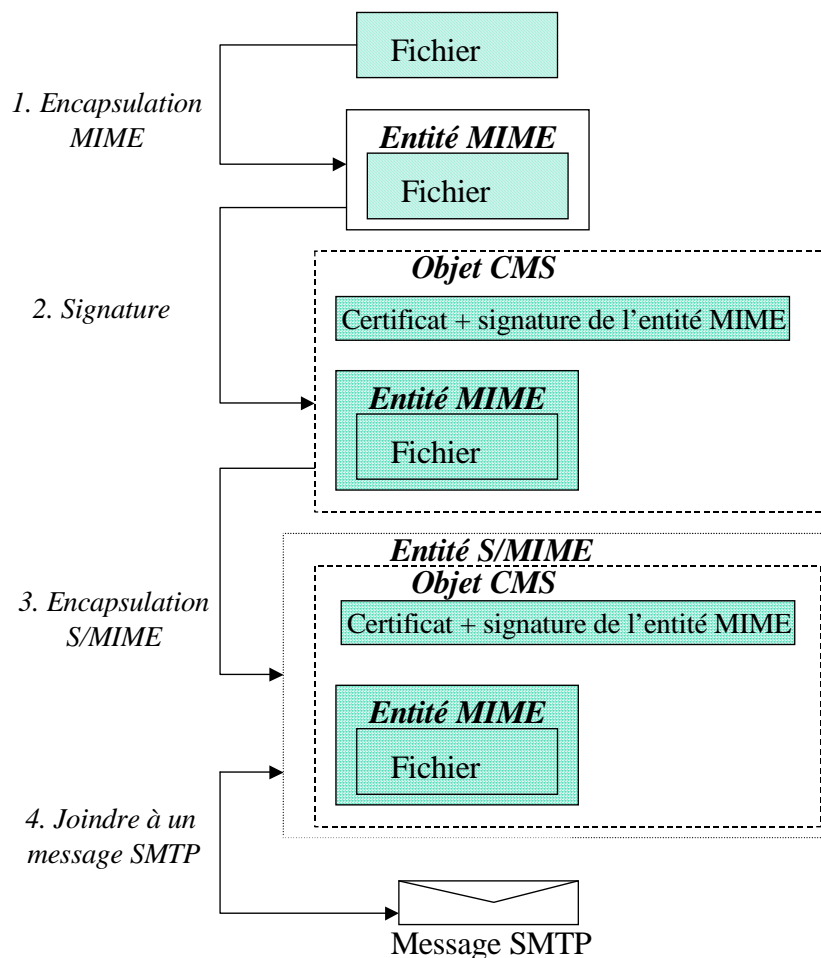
Fichier

1. Encapsulation MIME

Entité MIME

Fichier

Objet CMS

2. Signature

Certificat + signature de l'entité MIME

Entité MIME

Fichier

Entité S/MIME

Objet CMS

3. Encapsulation S/MIME

Certificat + signature de l'entité MIME

Entité MIME

Fichier

4. Joindre à un message SMTP

Message SMTP